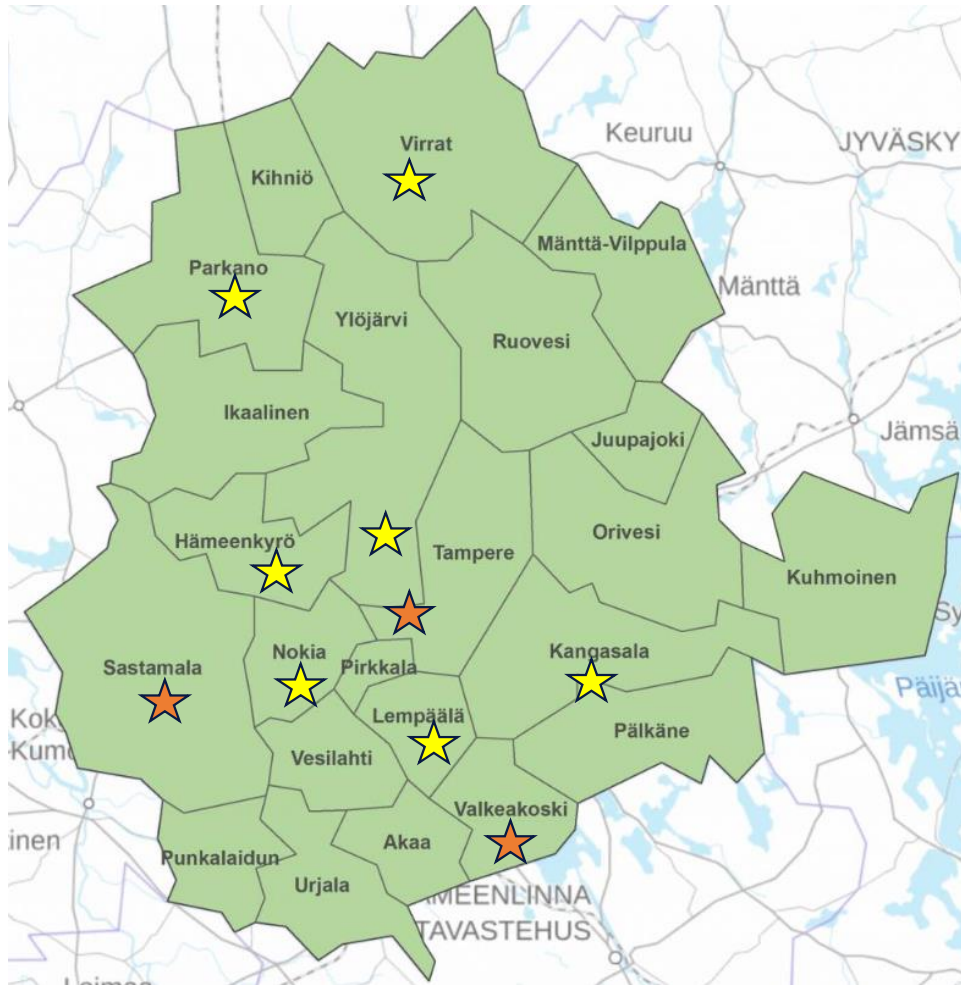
Virrat
Keuruu
JYVÄSKY
Kihniö
Mänttä-Vilppula
Parkano
Mänttä
Ylöjärvi
Ruovesi
Ikaalinen
Jämsä
Juupajoki
Orivesi
Hämeenkyrö
Tampere
Kuhmoinen
Sy
Sastamala
Nokia
Kangasala
Pirkkala
Päijä
Kok
Kume
Lempäälä
Pälkäne
Vesilahti
Valkeakoski
inen
Akaa
Punkalaidun
Urjala
ÄMEENLINNA
TAVASTEHUS
Loimaa